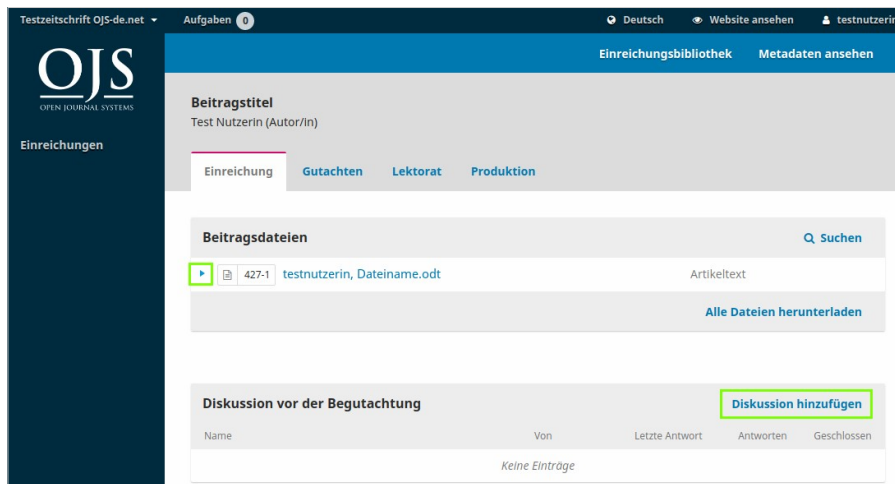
Testzeitschrift OJS-de.net ▾ Aufgaben 0 Deutsch Website ansehen testnutzerin

OJS
OPEN JOURNAL SYSTEMS

Einreichungen

Einreichungsbibliothek Metadaten ansehen

Beitragstitel
Test Nutzerin (Autor/in)

Einreichung Gutachten Lektorat Produktion

Beitragsdateien
Suchen

427-1 testnutzerin, Dateiname.odt Artikeltext

Alle Dateien herunterladen

Diskussion vor der Begutachtung
Diskussion hinzufügen

| Name | Von | Letzte Antwort | Antworten | Geschlossen |
|---|---|---|---|---|
| Keine Einträge | | | | |